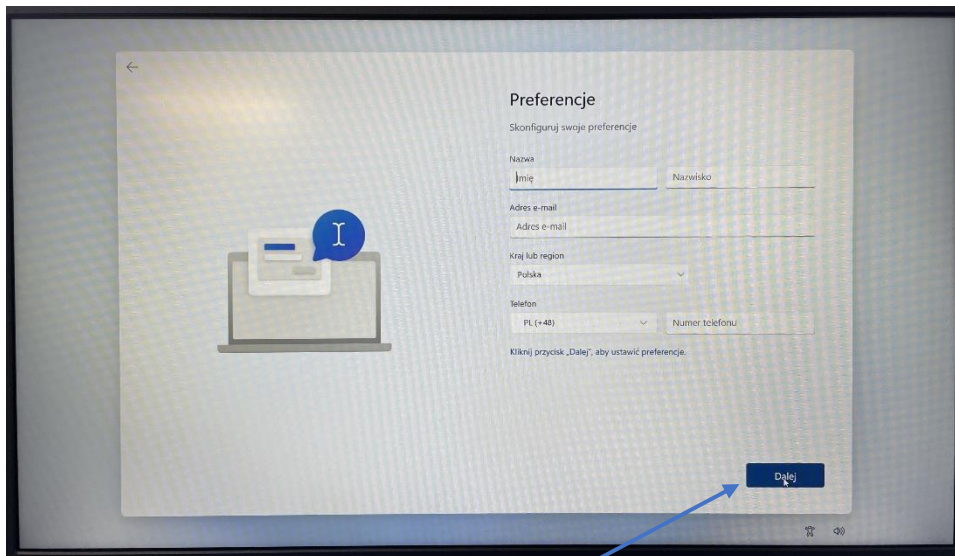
Preferencje

Skonfiguruj swoje preferencje

Nazwa

Imię

Nazwisko

Adres e-mail

Adres e-mail

Kraj lub region

Polska

Telefon

PL (+48)

Numer telefonu

Kliknij przycisk „Dalej", aby ustawić preferencje.

Dalej